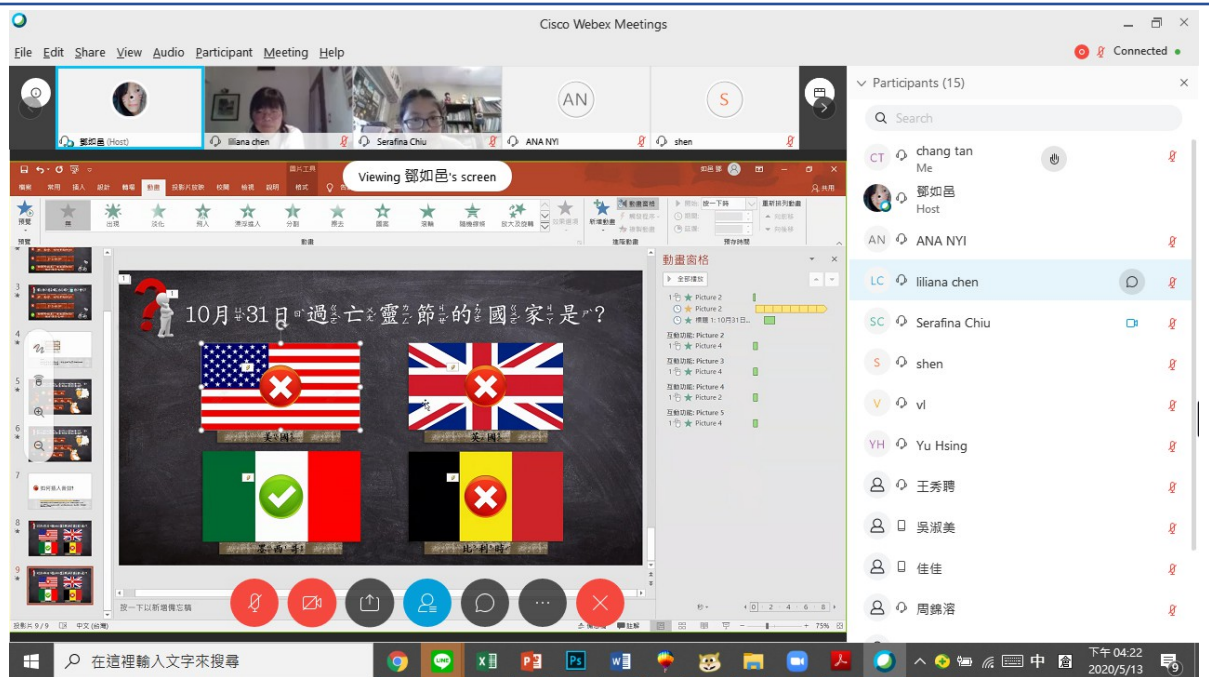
Cisco Webex Meetings

File Edit Share View Audio Participant Meeting Help

Connected

鄧如邑 (Host) liliana chen Serafina Chiu ANA NYI shen

AN S

Viewing 鄧如邑's screen

10月31日過亡靈節的國家是?

美國 英國 墨西哥 比利時

動畫窗格

全部播放

Picture 2
Picture 2
標題 1: 10月31日...
互動功能: Picture 2
Picture 4
互動功能: Picture 3
Picture 4
互動功能: Picture 4
Picture 2
互動功能: Picture 5
Picture 4

按一下以新增備忘稿

投影片 9 / 9 中文 (台灣)

75%

Participants (15)

Search

CT chang tan
Me
鄧如邑
Host
AN ANA NYI
LC liliana chen
SC Serafina Chiu
S shen
V vl
YH Yu Hsing
王秀聘
吳淑美
佳佳
周錦溶

在這裡輸入文字來搜尋

中

下午 04:22
2020/5/13